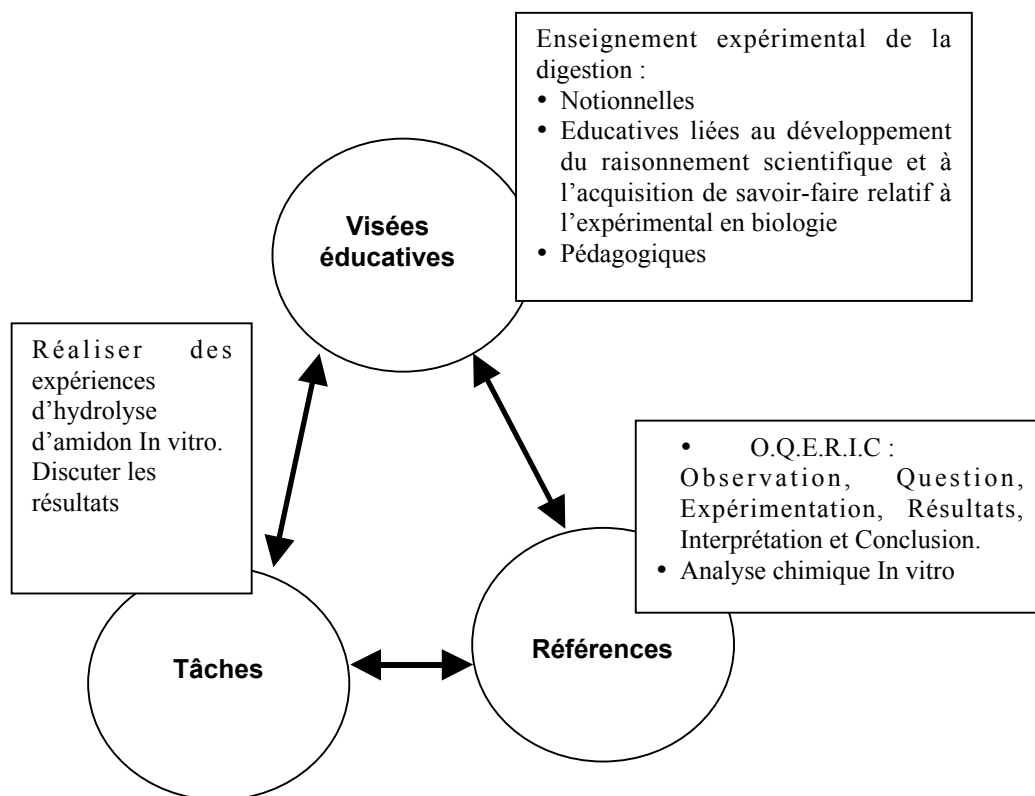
Enseignement expérimental de la digestion :
• Notionnelles
• Educatives liées au développement du raisonnement scientifique et à l'acquisition de savoir-faire relatif à l'expérimental en biologie
• Pédagogiques

Visées éducatives

Réaliser des expériences d'hydrolyse d'amidon In vitro. Discuter les résultats

• O.Q.E.R.I.C : Observation, Question, Expérimentation, Résultats, Interprétation et Conclusion.
• Analyse chimique In vitro

Tâches

Références